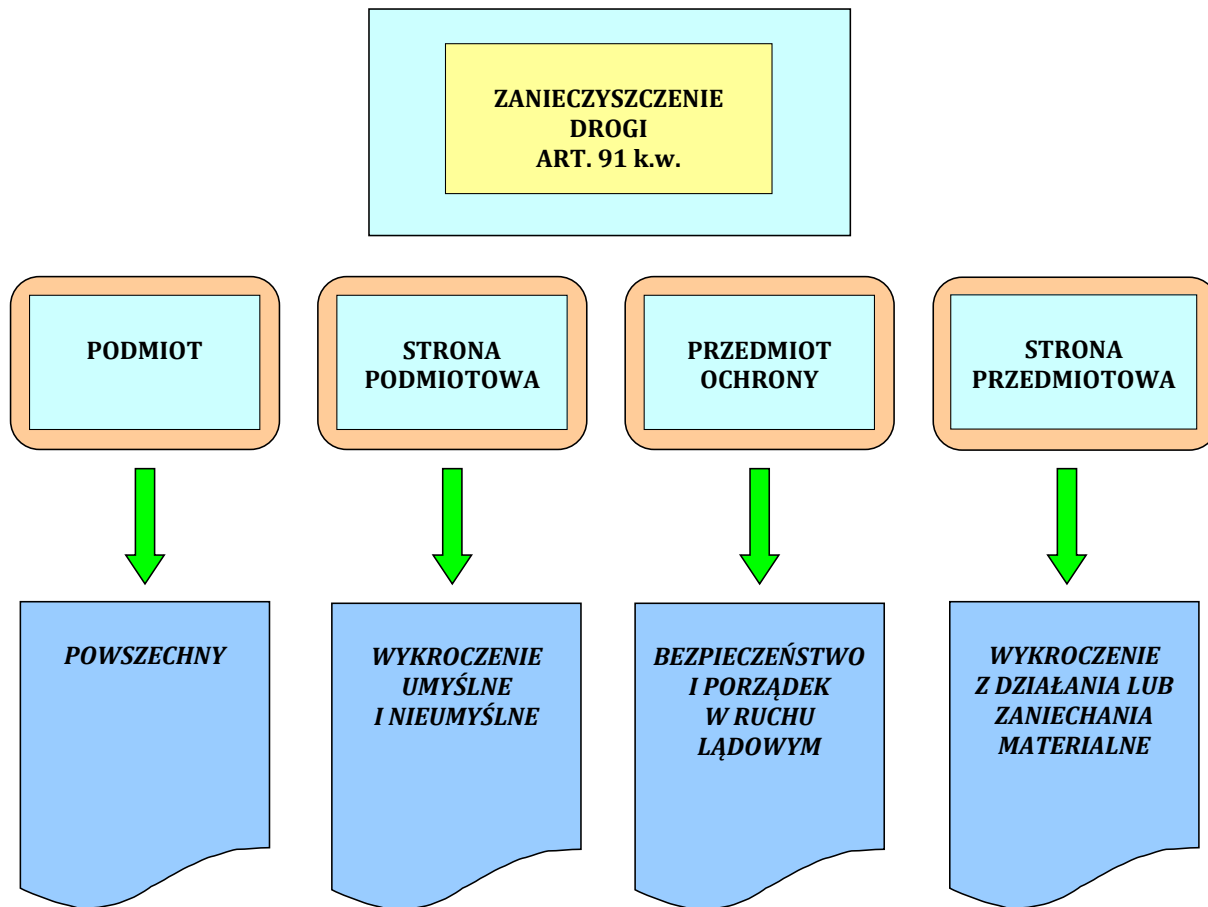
ZANIECZYSZCZENIE DROGI
ART. 91 k.w.

PODMIOT

STRONA PODMIOTOWA

PRZEDMIOT OCHRONY

STRONA PRZEDMIOTOWA

POWSZECHNY

WYKROCZENIE UMYŚLNE I NIEUMYŚLNE

BEZPIECZEŃSTWO I PORZĄDEK W RUCHU LĄDOWYM

WYKROCZENIE Z DZIAŁANIA LUB ZANIECHANIA MATERIALNE